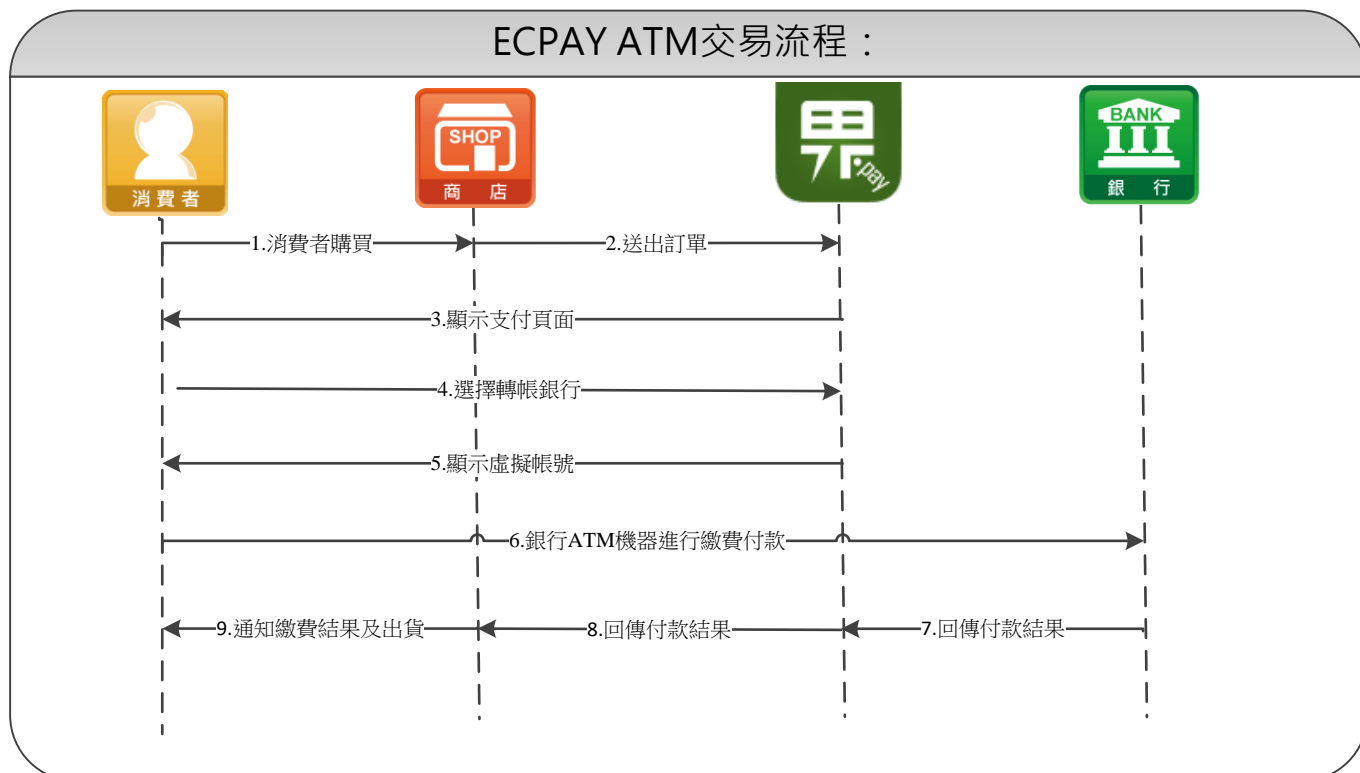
ECPAY ATM交易流程：

消費者

SHOP
商 店

pay

BANK
銀 行

1.消費者購買

2.送出訂單

3.顯示支付頁面

4.選擇轉帳銀行

5.顯示虛擬帳號

6.銀行ATM機器進行繳費付款

9.通知繳費結果及出貨

8.回傳付款結果

7.回傳付款結果